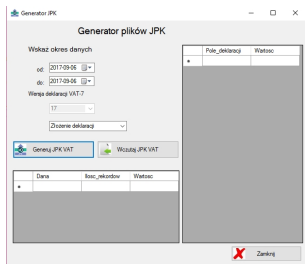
Generator JPK

Generator plików JPK

Wskaż okres danych

od: 2017-09-06

do: 2017-09-06

Wersja deklaracji VAT-7

17

Złożenie deklaracji

Generuj JPK VAT

Wczytaj JPK VAT

| | Dana | Ilosc_rekordow | Wartosc |
|---|---|---|---|
| * | | | |

| | Pole_deklaracji | Wartosc |
|---|---|---|
| * | | |

Zamknij